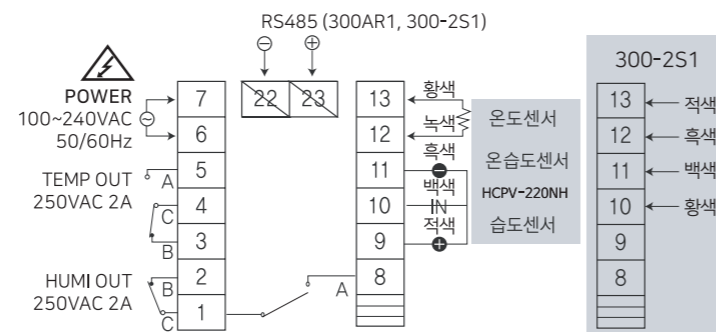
RS485 (300AR1, 300-2S1)

⊖ ⊕

POWER
100~240VAC
50/60Hz

7
6

TEMP OUT
250VAC 2A

A 5
C 4
B 3

HUMI OUT
250VAC 2A

B 2
C 1

22 23

13 황색
12 녹색
11 흑색
10 백색 IN
9 적색
8 A

온도센서
온습도센서
HCPV-220NH
습도센서

300-2S1

13 ← 적색
12 ← 흑색
11 ← 백색
10 ← 황색
9
8